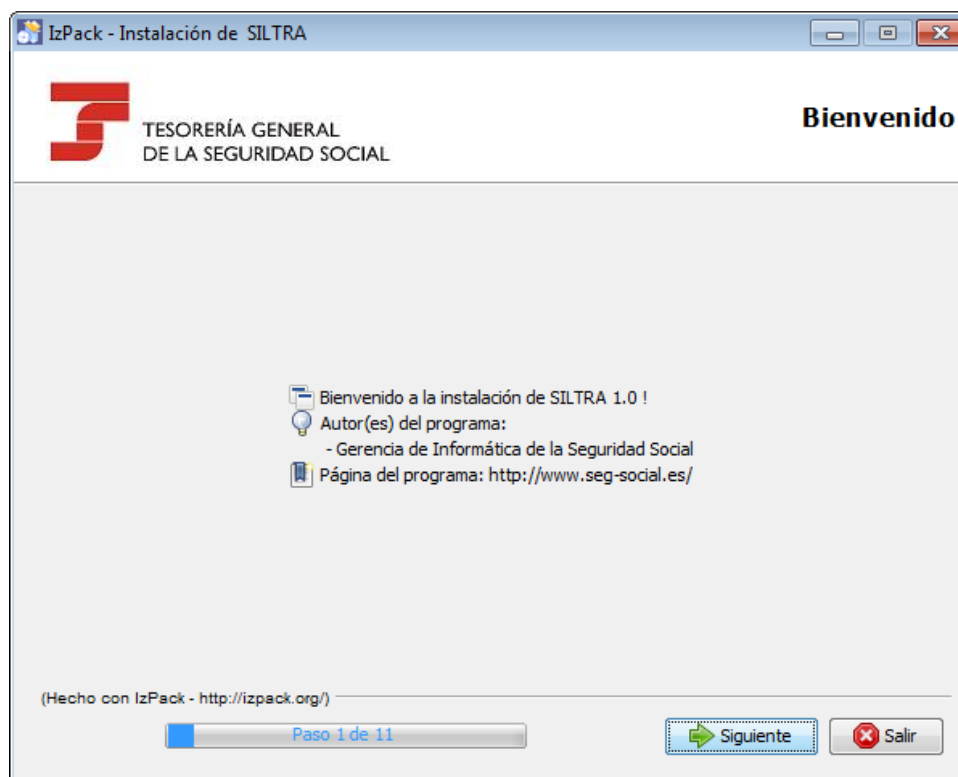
IzPack - Instalación de SILTRA

TESORERÍA GENERAL
DE LA SEGURIDAD SOCIAL

Bienvenido

Bienvenido a la instalación de SILTRA 1.0 !
Autor(es) del programa:
- Gerencia de Informática de la Seguridad Social
Página del programa: http://www.seg-social.es/

(Hecho con IzPack - http://izpack.org/)

Paso 1 de 11

Siguiente

Salir